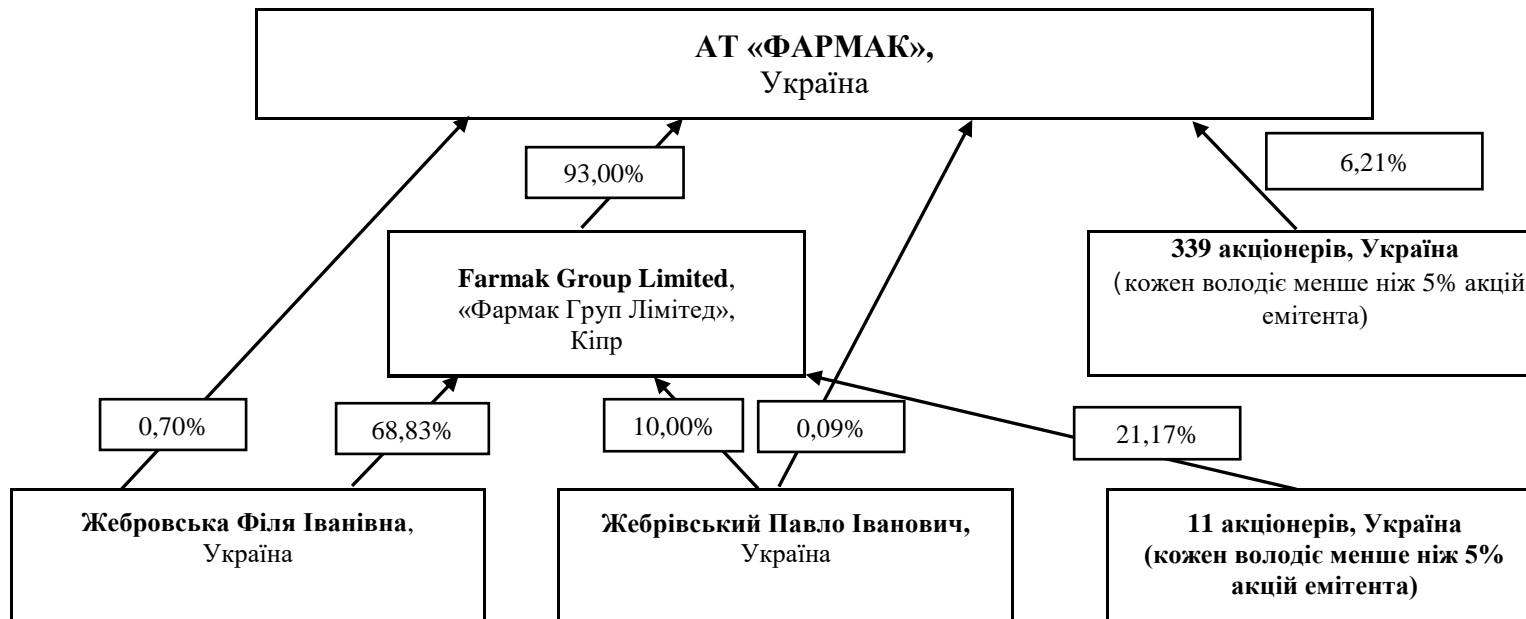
АТ «ФАРМАК»,
Україна

93,00%

6,21%

Farmak Group Limited,
«Фармак Груп Лімітед»,
Кіпр

339 акціонерів, Україна
(кожен володіє менше ніж 5% акцій емітента)

0,70%

68,83%

10,00%

0,09%

21,17%

Жебровська Філя Іванівна,
Україна

Жебрівський Павло Іванович,
Україна

11 акціонерів, Україна
(кожен володіє менше ніж 5% акцій емітента)